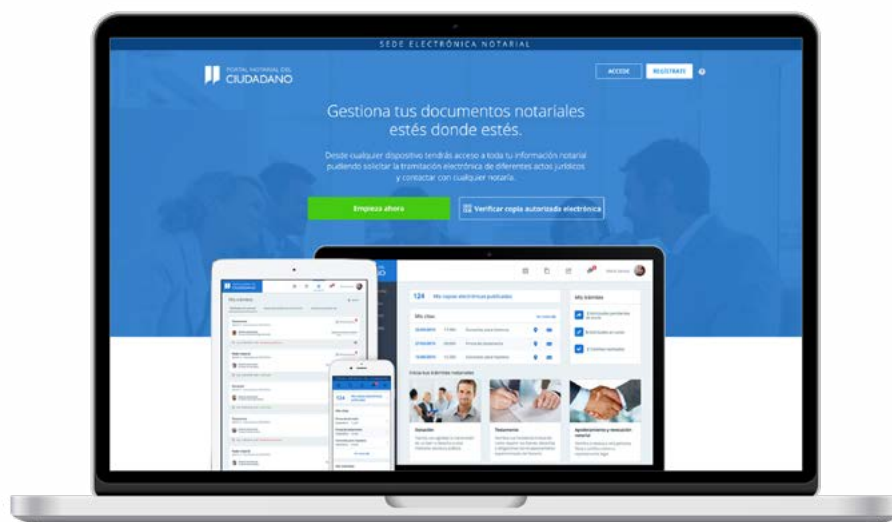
SEDE ELECTRÓNICA NOTARIAL

PORTAL NOTARIAL DEL CIUDADANO

ACCEDE REGÍSTRATE ?

Gestiona tus documentos notariales estés donde estés.

Desde cualquier dispositivo tendrás acceso a toda tu información notarial pudiendo solicitar la tramitación electrónica de diferentes actos jurídicos y contactar con cualquier notaría.

Empieza ahora

Verificar copia autorizada electrónica

124 Mis copias electrónicas publicadas

Mis citas

Mis trámites

Inicia tus trámites notariales

Donación

Testamento

Apoderamiento y revocación notarial

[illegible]